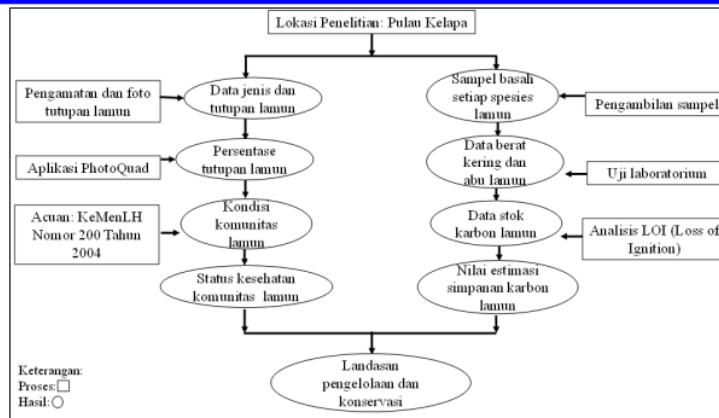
Lokasi Penelitian: Pulau Kelapa

Pengamatan dan foto tutupan lamun

Data jenis dan tutupan lamun

Sampel basah setiap spesies lamun

Pengambilan sampel

Aplikasi PhotoQuad

Persentase tutupan lamun

Data berat kering dan abu lamun

Uji laboratorium

Acuan: KeMenLH Nomor 200 Tahun 2004

Kondisi komunitas lamun

Data stok karbon lamun

Analisis LOI (Loss of Ignition)

Status kesehatan komunitas lamun

Nilai estimasi simpanan karbon lamun

Landasan pengelolaan dan konservasi

Keterangan:
Proses:
Hasil: